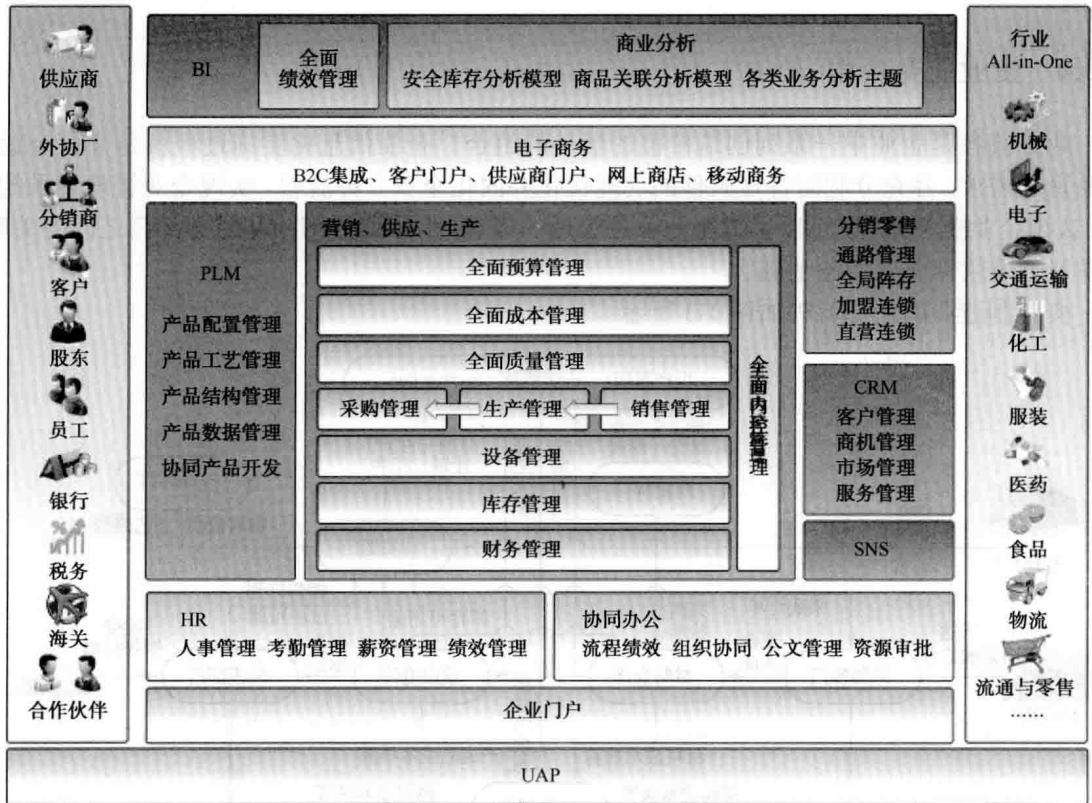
供应商
外协厂
分销商
客户
股东
员工
银行
税务
海关
合作伙伴

BI
全面绩效管理
商业分析
安全库存分析模型 商品关联分析模型 各类业务分析主题

电子商务
B2C集成、客户门户、供应商门户、网上商店、移动商务

PLM
产品配置管理
产品工艺管理
产品结构管理
产品数据管理
协同产品开发

营销、供应、生产
全面预算管理
全面成本管理
全面质量管理
采购管理
生产管理
销售管理
设备管理
库存管理
财务管理
全面内控管理

分销零售
通路管理
全局库存
加盟连锁
直营连锁

CRM
客户管理
商机管理
市场管理
服务管理

SNS

HR
人事管理 考勤管理 薪资管理 绩效管理

协同办公
流程绩效 组织协同 公文管理 资源审批

企业门户

行业
All-in-One
机械
电子
交通运输
化工
服装
医药
食品
物流
流通与零售
……

UAP